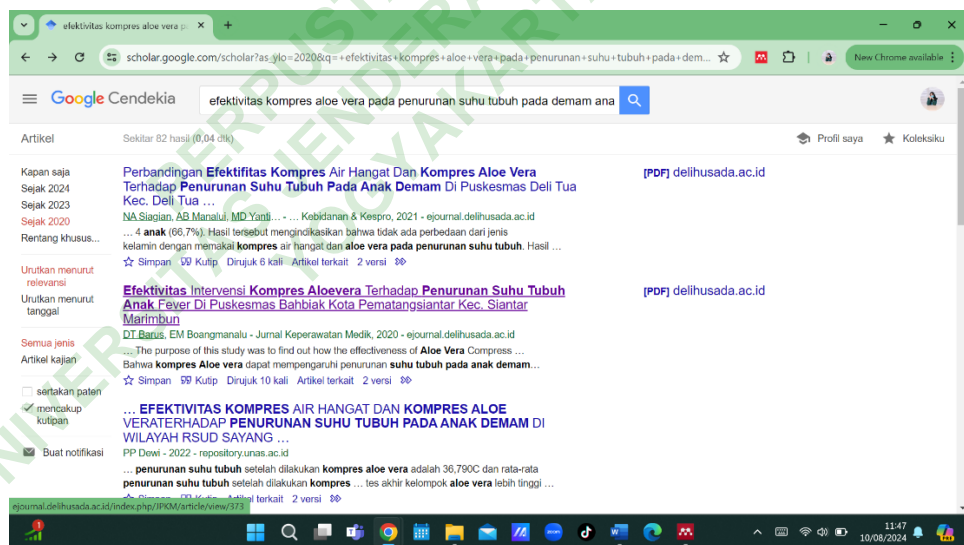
efektivitas kompres aloe vera p ×
+

scholar.google.com/scholar?as_ylo=2020&q=+efektivitas+kompres+aloe+vera+pada+penurunan+suhu+tubuh+pada+dem...

New Chrome available

Google Cendekia

efektivitas kompres aloe vera pada penurunan suhu tubuh pada demam ana

Artikel

Sekitar 82 hasil (0,04 dtk)

Profil saya

Koleksiku

Kapan saja
Sejak 2024
Sejak 2023
Sejak 2020
Rentang khusus...

Urutkan menurut relevansi
Urutkan menurut tanggal

Semua jenis
Artikel kajian

sertakan paten
mencakup kutipan

Buat notifikasi

Perbandingan Efektifitas Kompres Air Hangat Dan Kompres Aloe Vera Terhadap Penurunan Suhu Tubuh Pada Anak Demam Di Puskesmas Deli Tua Kec. Deli Tua …

NA Siagian, AB Manalu, MD Yanti… - … Kebidanan & Kespro, 2021 - ejournal.delihusada.ac.id

… 4 anak (66,7%). Hasil tersebut mengindikasikan bahwa tidak ada perbedaan dari jenis kelamin dengan memakai kompres air hangat dan aloe vera pada penurunan suhu tubuh. Hasil …

Simpan Kutip Dirujuk 6 kali Artikel terkait 2 versi

[PDF] delihusada.ac.id

Efektivitas Intervensi Kompres Aloevera Terhadap Penurunan Suhu Tubuh Anak Fever Di Puskesmas Bahbiak Kota Pematangsiantar Kec. Siantar Marimbun

DT Barus, EM Boangmanalu - Jurnal Keperawatan Medik, 2020 - ejournal.delihusada.ac.id

… The purpose of this study was to find out how the effectiveness of Aloe Vera Compress … Bahwa kompres Aloe vera dapat mempengaruhi penurunan suhu tubuh pada anak demam…

Simpan Kutip Dirujuk 10 kali Artikel terkait 2 versi

[PDF] delihusada.ac.id

… EFEKTIVITAS KOMPRES AIR HANGAT DAN KOMPRES ALOE VERATERHADAP PENURUNAN SUHU TUBUH PADA ANAK DEMAM DI WILAYAH RSUD SAYANG …

PP Dewi - 2022 - repository.unas.ac.id

… penurunan suhu tubuh setelah dilakukan kompres aloe vera adalah 36,790C dan rata-rata penurunan suhu tubuh setelah dilakukan kompres … tes akhir kelompok aloe vera lebih tinggi …

Simpan Kutip Artikel terkait 2 versi

ejournal.delihusada.ac.id/index.php/JPKM/article/view/373

11:47
10/08/2024